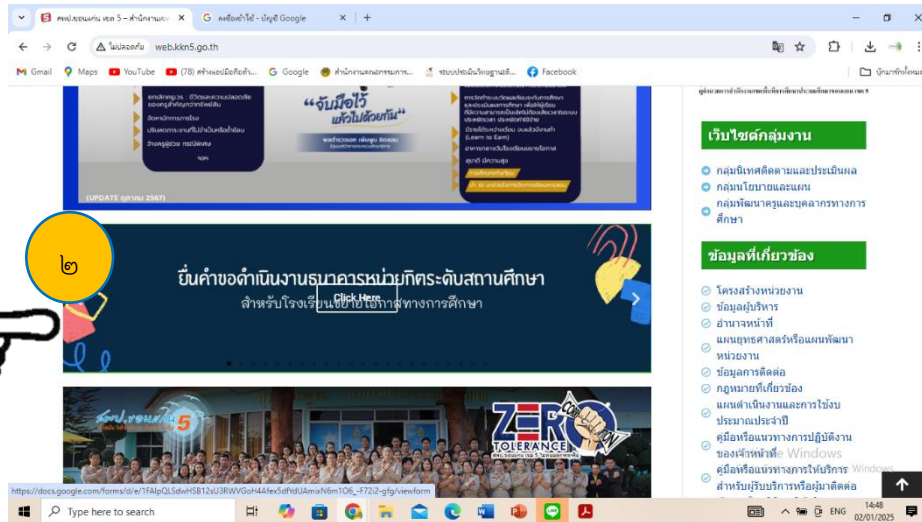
สพป.ขอนแก่น เขต 5 – สำนักงานเขต ×
ลงชื่อเข้าใช้ - บัญชี Google ×
+
ไม่ปลอดภัย web.kkn5.go.th
Gmail Maps YouTube (78) สร้างแบบมือถือด้... Google สำนักงานคณะกรรมการ... ระบบประเมินโรงเรียนสุจริต... Facebook
บุ๊กมาร์กทั้งหมด

"จับมือไว้ แล้วไปด้วยกัน"

(UPDATE ตุลาคม 2567)

๒

ยื่นคำขอดำเนินงานธนาคารหน่วยกิตระดับสถานศึกษา
สำหรับโรงเรียนขยายโอกาสทางการศึกษา
Click Here

สพป.ขอนแก่น 5
ZERO TOLERANCE
CORRUPTION

เว็บไซต์กลุ่มงาน
กลุ่มนิเทศติดตามและประเมินผล
กลุ่มนโยบายและแผน
กลุ่มพัฒนาครูและบุคลากรทางการศึกษา

ข้อมูลที่เกี่ยวข้อง
โครงสร้างหน่วยงาน
ข้อมูลผู้บริหาร
อำนาจหน้าที่
แผนยุทธศาสตร์หรือแผนพัฒนาหน่วยงาน
ข้อมูลการติดต่อ
กฎหมายที่เกี่ยวข้อง
แผนดำเนินงานและการใช้งบประมาณประจำปี
คู่มือหรือแนวทางการปฏิบัติงานของเจ้าหน้าที่
คู่มือหรือแนวทางการให้บริการสำหรับผู้รับบริการหรือผู้มาติดต่อ

Windows

https://docs.google.com/forms/d/e/1FAIpQLSdwHSB12sU3RWVGoH4Afex5dfNdUAmxN6m1O6_-F72i2-gfg/viewform

Type here to search
ENG 14:48 02/01/2025